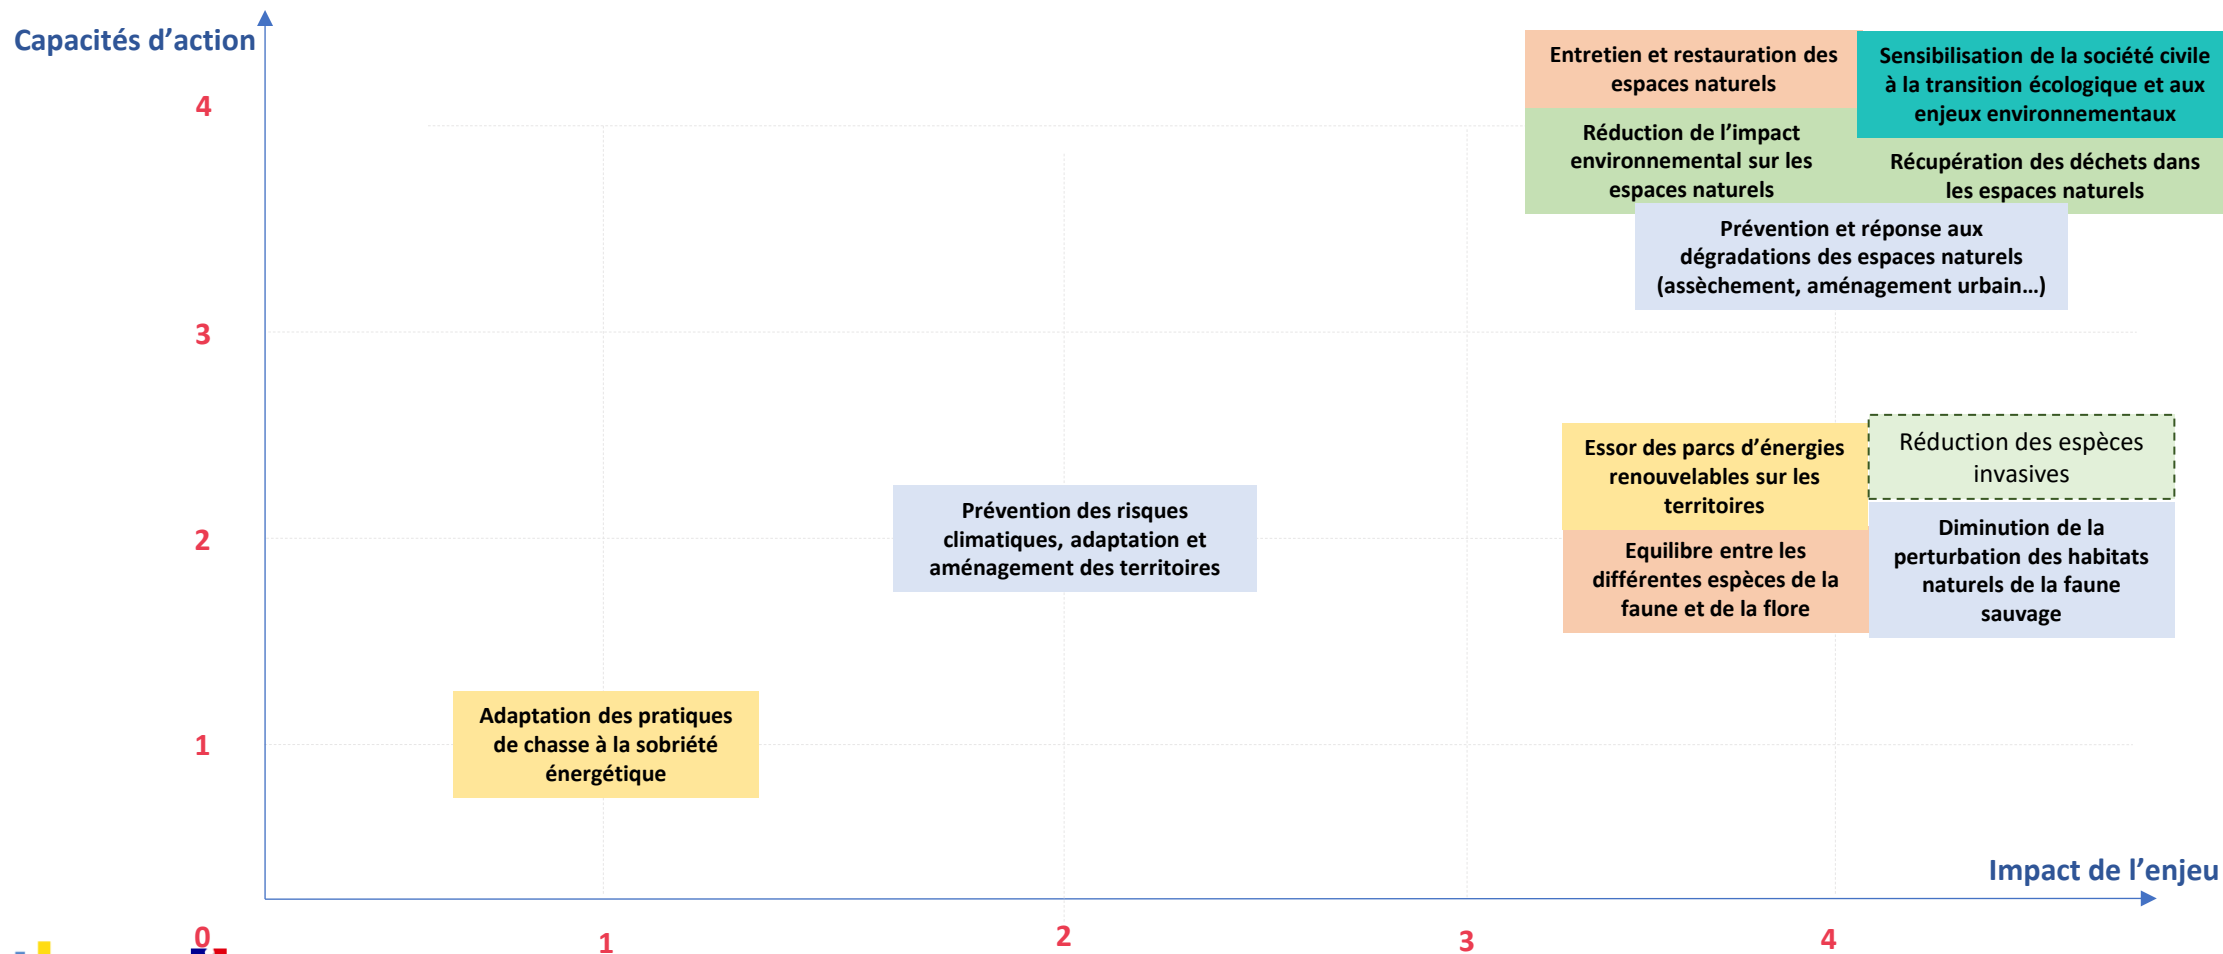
Capacités d'action

4

3

2

1

0

Entretien et restauration des espaces naturels

Sensibilisation de la société civile à la transition écologique et aux enjeux environnementaux

Réduction de l'impact environnemental sur les espaces naturels

Récupération des déchets dans les espaces naturels

Prévention et réponse aux dégradations des espaces naturels (assèchement, aménagement urbain…)

Essor des parcs d'énergies renouvelables sur les territoires

Réduction des espèces invasives

Prévention des risques climatiques, adaptation et aménagement des territoires

Equilibre entre les différentes espèces de la faune et de la flore

Diminution de la perturbation des habitats naturels de la faune sauvage

Adaptation des pratiques de chasse à la sobriété énergétique

Impact de l'enjeu

1

2

3

4